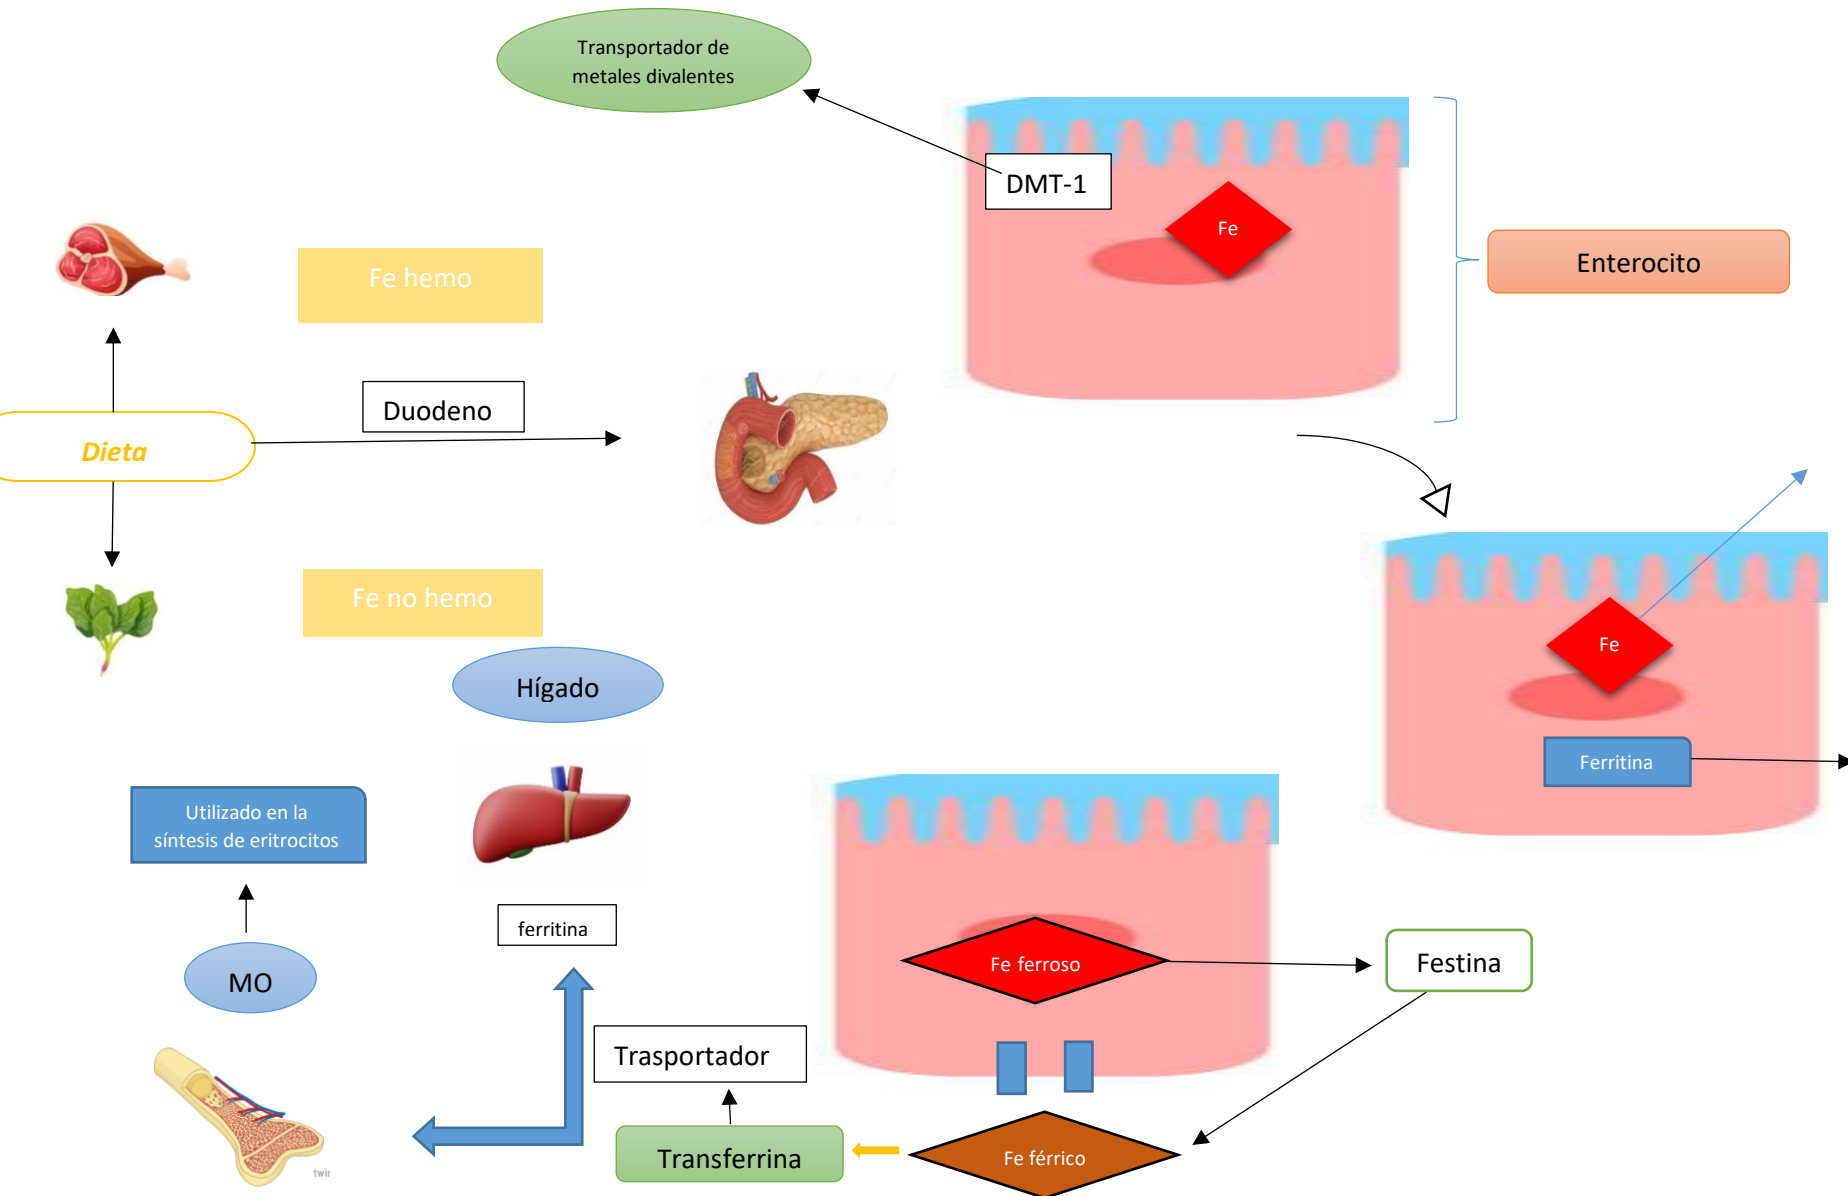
Transportador de metales divalentes

DMT-1

Fe

Enterocito

Fe hemo

Duodeno

Dieta

Fe no hemo

Fe

Ferritina

Hígado

Utilizado en la síntesis de eritrocitos

ferritina

Fe ferroso

Festina

MO

Trasportador

Transferrina

Fe férrico